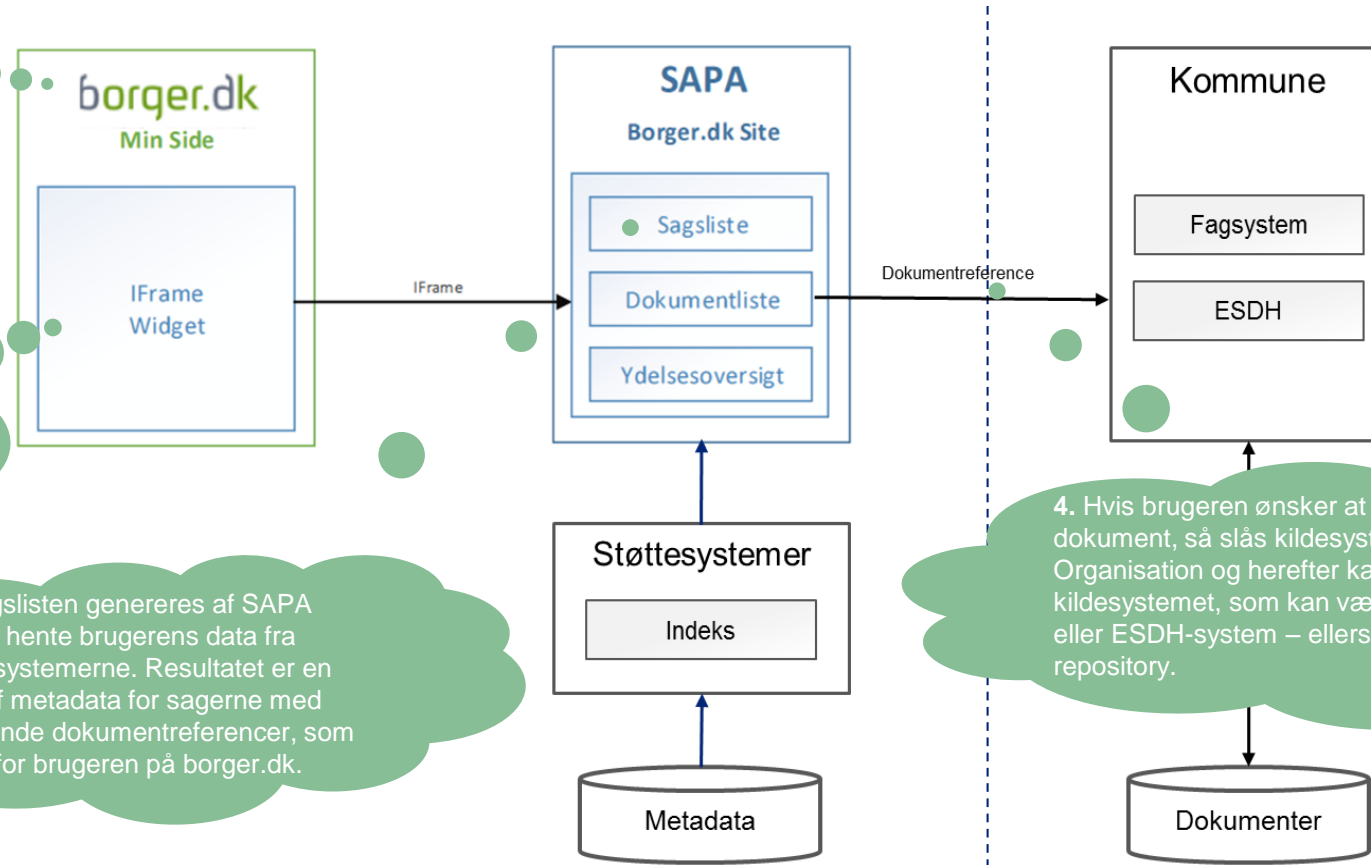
borger.dk
Min Side

IFrame
Widget

IFrame

SAPA
Borger.dk Site

Sagsliste
Dokumentliste
Ydelsesoversigt

Dokumentreference

Kommune

Fagsystem
ESDH

gslisten genereres af SAPA hente brugerens data fra systemerne. Resultatet er en f metadata for sagerne med nde dokumentreferencer, som for brugeren på borger.dk.

Støttesystemer
Indeks

Metadata

4. Hvis brugeren ønsker at dokument, så slås kildesyst Organisation og herefter ka kildesystemet, som kan væ eller ESDH-system – ellers repository.

Dokumenter